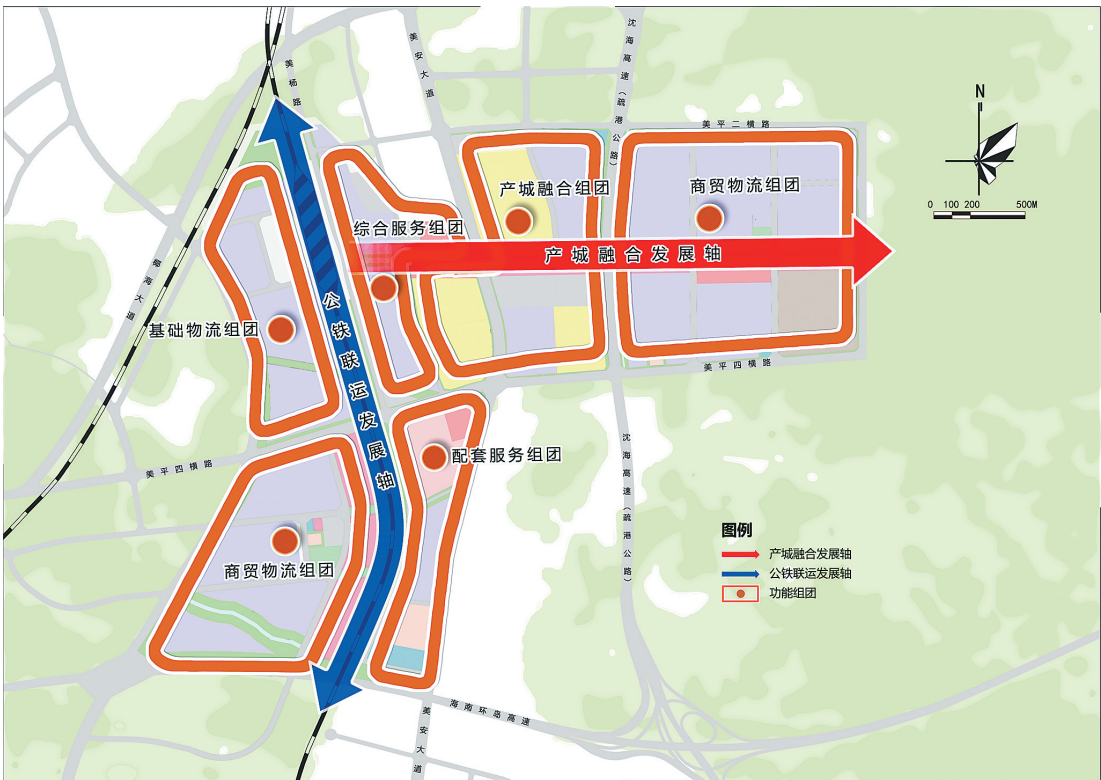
美杨路
美安大道
沈海高速（疏港公路）
美平二横路
N
0 100 200 500M
产城融合组团
商贸物流组团
综合服务组团
产城融合发展轴
基础物流组团
公铁联运发展轴
美平四横路
椰海大道
配套服务组团
美平四横路
沈海高速（疏港公路）
商贸物流组团
图例
产城融合发展轴
公铁联运发展轴
功能组团
海南环岛高速
美安大道